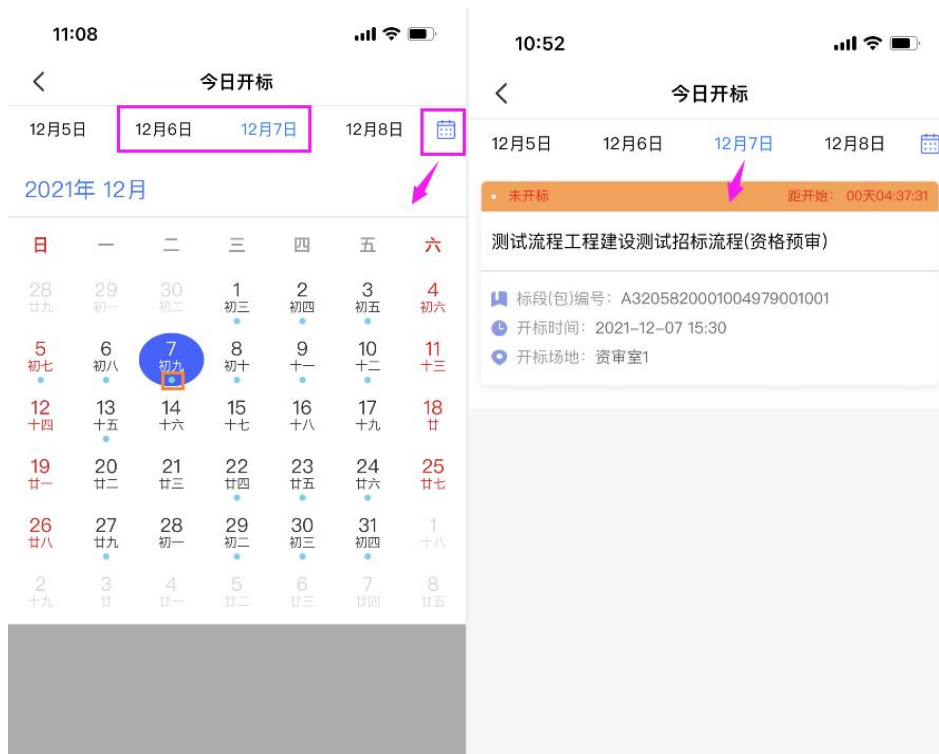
11:08

今日开标

12月5日 12月6日 12月7日 12月8日

2021年 12月

| 日 | 一 | 二 | 三 | 四 | 五 | 六 |
|---|---|---|---|---|---|---|
| 28 廿九 | 29 初一 | 30 初二 | 1 初三 | 2 初四 | 3 初五 | 4 初六 |
| 5 初七 | 6 初八 | 7 初九 | 8 初十 | 9 十一 | 10 十二 | 11 十三 |
| 12 十四 | 13 十五 | 14 十六 | 15 十七 | 16 十八 | 17 十九 | 18 廿 |
| 19 廿一 | 20 廿二 | 21 廿三 | 22 廿四 | 23 廿五 | 24 廿六 | 25 廿七 |
| 26 廿八 | 27 廿九 | 28 初一 | 29 初二 | 30 初三 | 31 初四 | 1 十八 |
| 2 十九 | 3 廿 | 4 廿一 | 5 廿二 | 6 廿三 | 7 廿四 | 8 廿五 |

10:52

今日开标

12月5日 12月6日 12月7日 12月8日

未开标 距开始: 00天04:37:31

测试流程工程建设测试招标流程(资格预审)

标段(包)编号: A3205820001004979001001

开标时间: 2021-12-07 15:30

开标场地: 资审室1